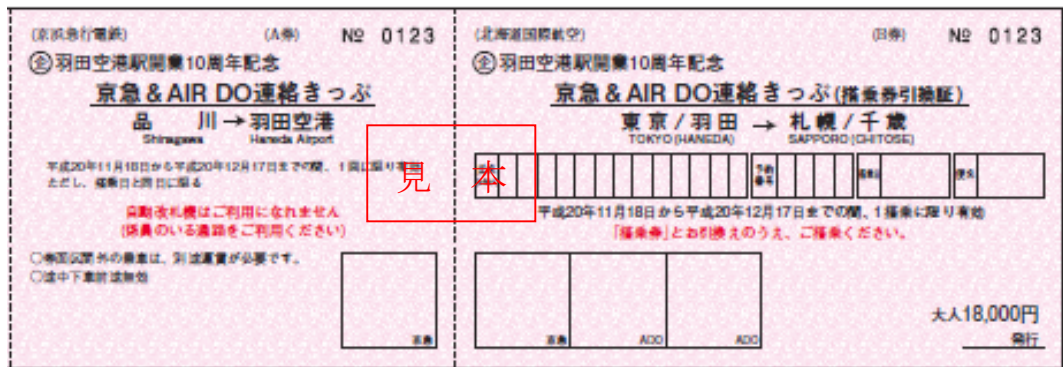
(京浜急行電鉄)　(A券)　№ 0123

㊎羽田空港駅開業10周年記念

京急＆AIR DO連絡きっぷ

品　川 → 羽田空港
Shinagawa　Haneda Airport

平成20年11月18日から平成20年12月17日までの間、1回に限り有効
ただし、搭乗日と同日に限る

自動改札機はご利用になれません
(係員のいる通路をご利用ください)

○乗車区間外の乗車は、別途運賃が必要です。
○途中下車前途無効

京急

見本

(北海道国際航空)　(B券)　№ 0123

㊎羽田空港駅開業10周年記念

京急＆AIR DO連絡きっぷ(搭乗券引換証)

東京/羽田 → 札幌/千歳
TOKYO(HANEDA)　SAPPORO(CHITOSE)

便名　座席　搭乗

平成20年11月18日から平成20年12月17日までの間、1搭乗に限り有効
「搭乗券」とお引換えのうえ、ご搭乗ください。

京急　ADO　ADO

大人18,000円
発行